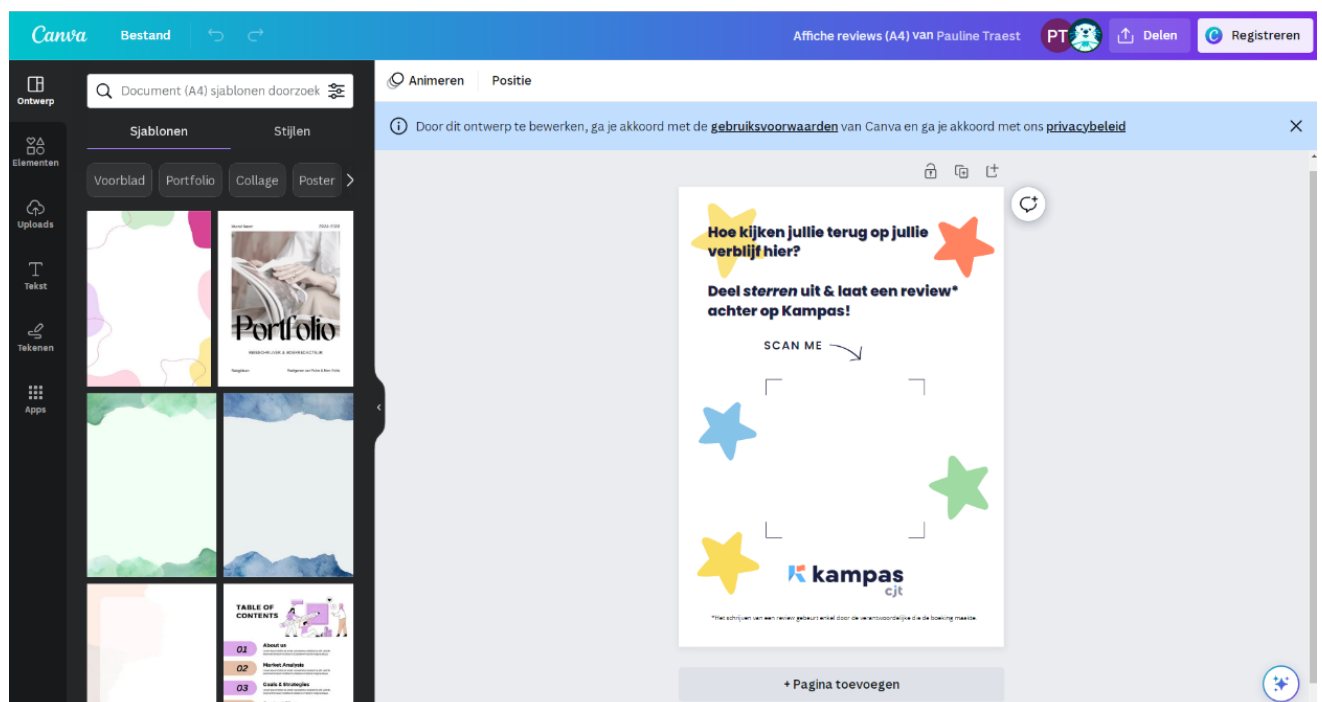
Canva Bestand

Affiche reviews (A4) van Pauline Traest PT Delen Registreren

Ontwerp
Elementen
Uploads
Tekst
Tekenen
Apps

Document (A4) sjablonen doorzoek

Sjablonen Stijlen

Voorblad Portfolio Collage Poster

Portfolio

TABLE OF CONTENTS
01 About us
02 Market Analysis
03 Goals & Strategies

Animeren Positie

Door dit ontwerp te bewerken, ga je akkoord met de gebruiksvoorwaarden van Canva en ga je akkoord met ons privacybeleid

Hoe kijken jullie terug op jullie verblijf hier?

Deel *sterren* uit & laat een review* achter op Kampas!

SCAN ME

kampas cjt

*Het schrijven van een review gebeurt enkel door de verantwoordelijke die de boeking maakte.

+ Pagina toevoegen